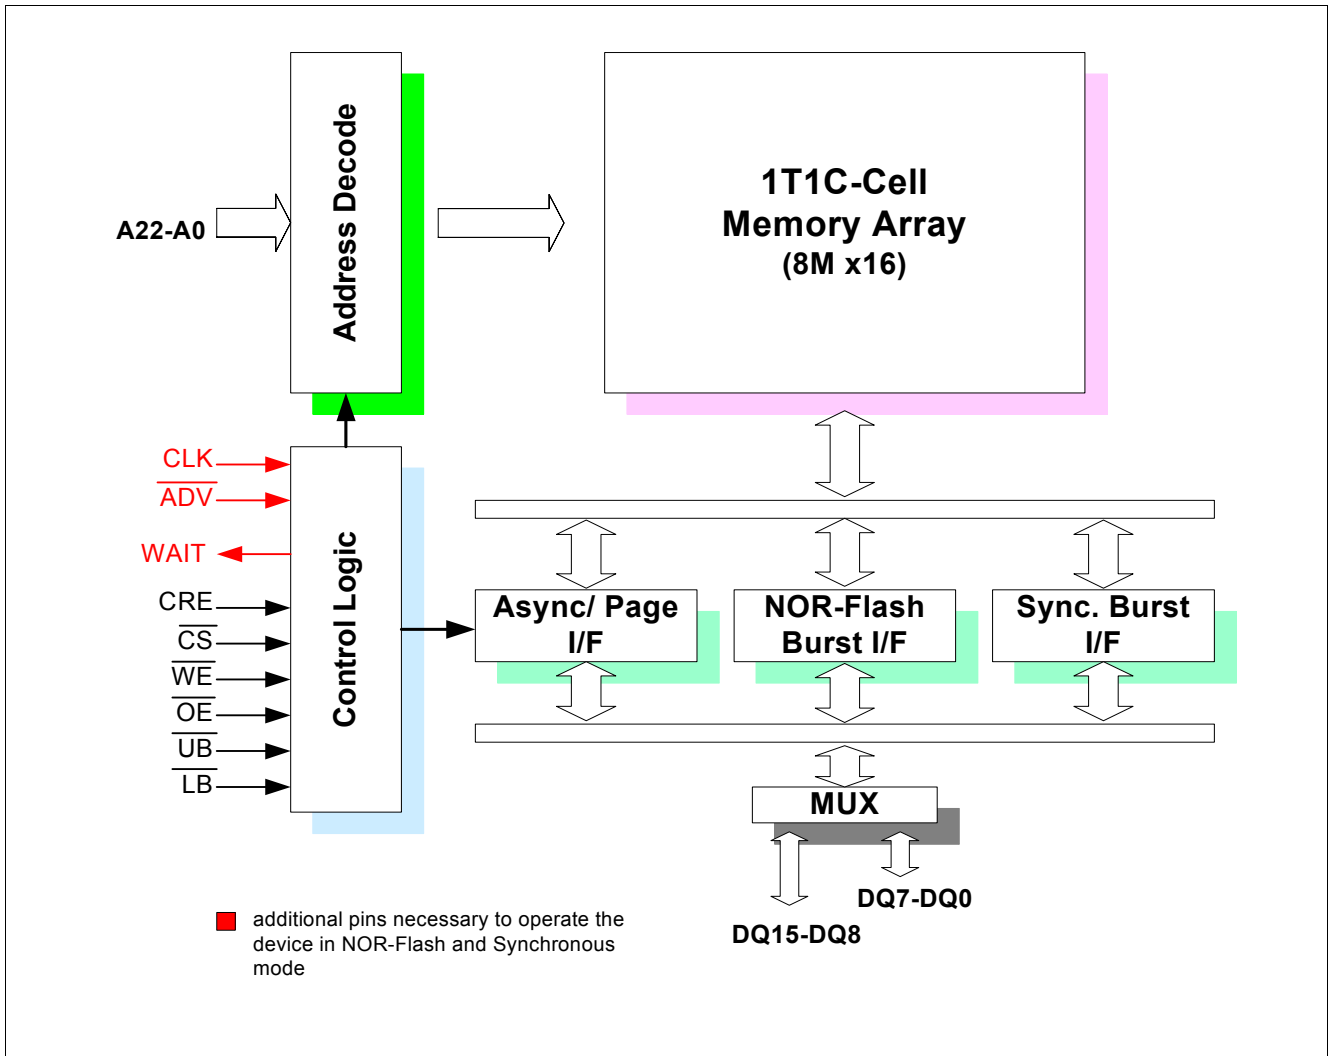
Address Decode

A22-A0

1T1C-Cell
Memory Array
(8M x16)

CLK
$\overline{ADV}$
WAIT
CRE
$\overline{CS}$
$\overline{WE}$
$\overline{OE}$
$\overline{UB}$
$\overline{LB}$

Control Logic

Async/ Page I/F

NOR-Flash Burst I/F

Sync. Burst I/F

MUX

DQ7-DQ0

DQ15-DQ8

additional pins necessary to operate the device in NOR-Flash and Synchronous mode